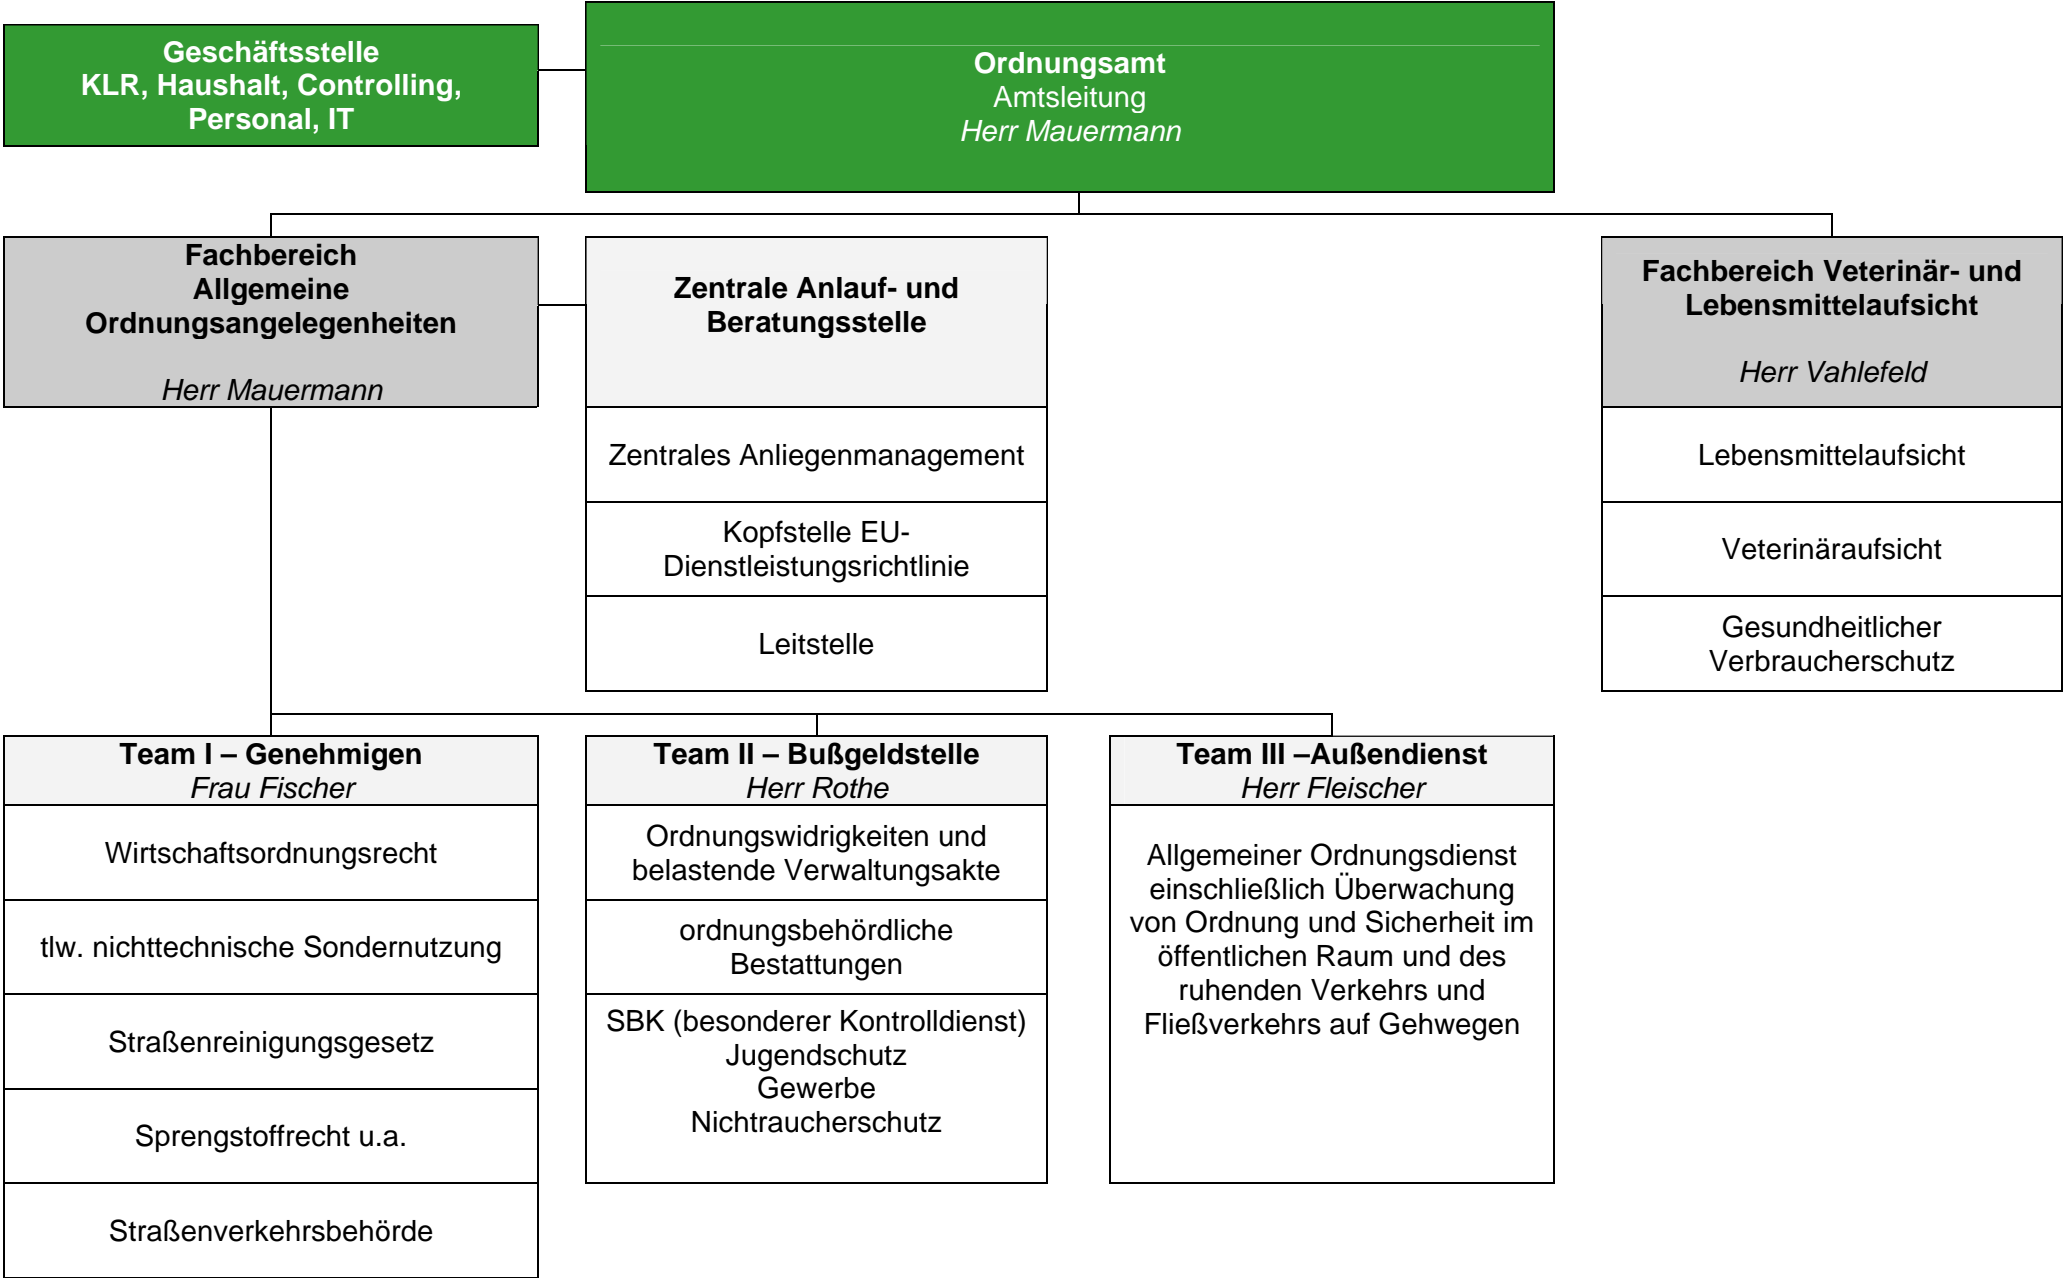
Geschäftsstelle
KLR, Haushalt, Controlling, Personal, IT

Ordnungsamt
Amtsleitung
Herr Mauermann

Fachbereich Allgemeine Ordnungsangelegenheiten

Herr Mauermann

Zentrale Anlauf- und Beratungsstelle

Zentrales Anliegenmanagement

Kopfstelle EU-Dienstleistungsrichtlinie

Leitstelle

Fachbereich Veterinär- und Lebensmittelaufsicht

Herr Vahlefeld

Lebensmittelaufsicht

Veterinäraufsicht

Gesundheitlicher Verbraucherschutz

Team I – Genehmigen
Frau Fischer

Wirtschaftsordnungsrecht

tlw. nichttechnische Sondernutzung

Straßenreinigungsgesetz

Sprengstoffrecht u.a.

Straßenverkehrsbehörde

Team II – Bußgeldstelle
Herr Rothe

Ordnungswidrigkeiten und belastende Verwaltungsakte

ordnungsbehördliche Bestattungen

SBK (besonderer Kontrolldienst)
Jugendschutz
Gewerbe
Nichtraucherschutz

Team III –Außendienst
Herr Fleischer

Allgemeiner Ordnungsdienst einschließlich Überwachung von Ordnung und Sicherheit im öffentlichen Raum und des ruhenden Verkehrs und Fließverkehrs auf Gehwegen